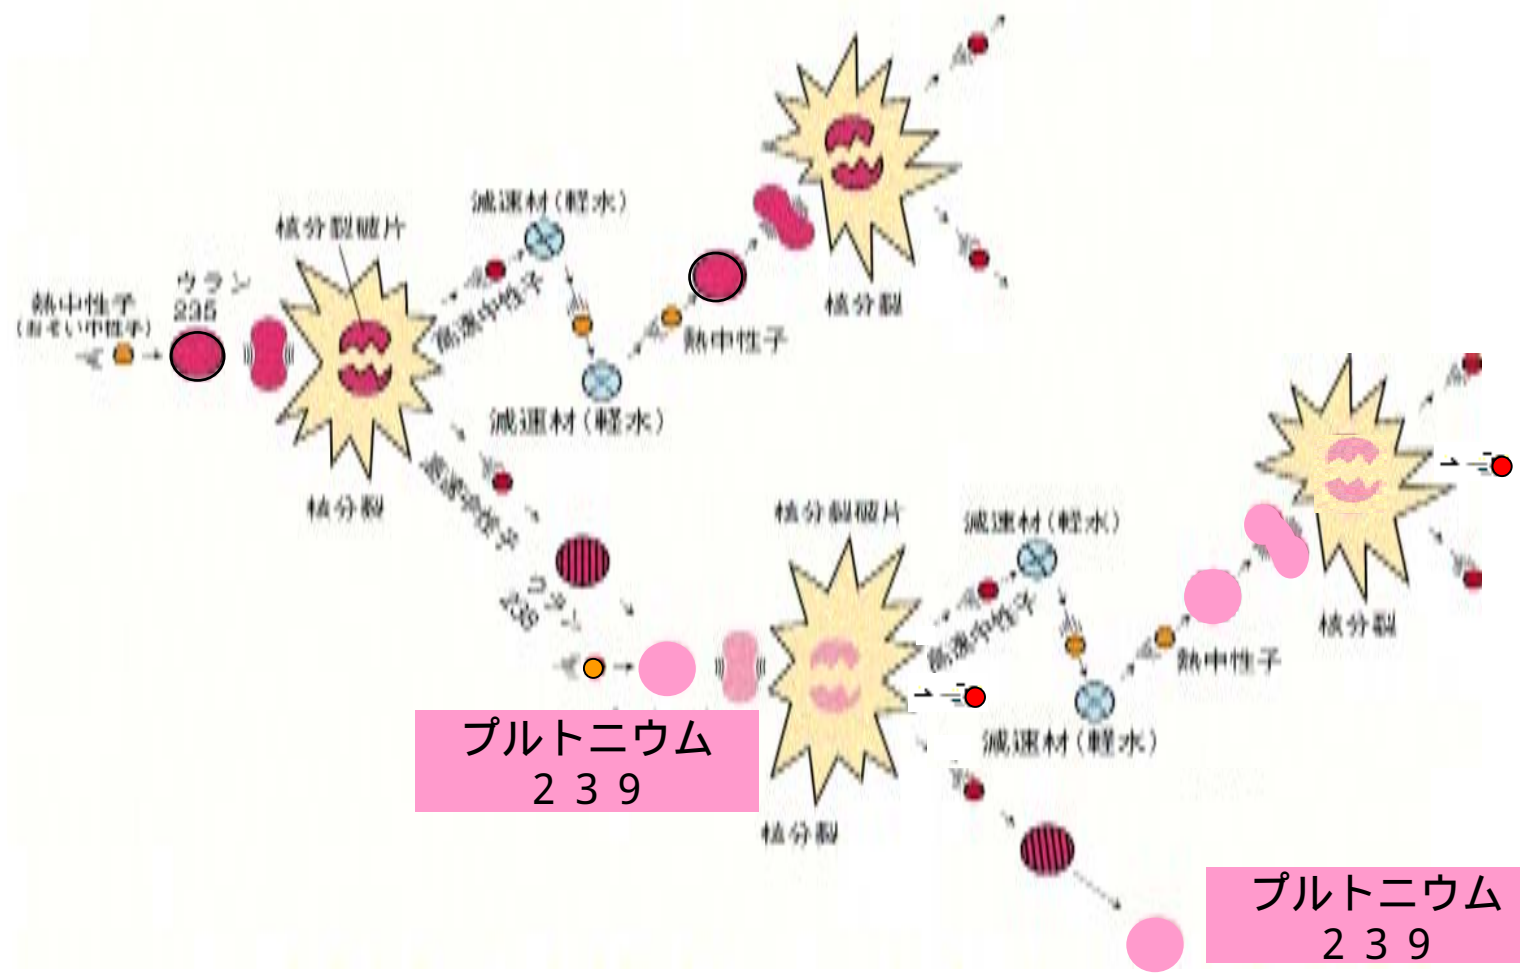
熱中性子
(おそい中性子)

ウラン
235

核分裂破片

核分裂

減速材(軽水)

高速中性子

減速材(軽水)

熱中性子

核分裂

高速中性子

ウラン
238

プルトニウム
２３９

核分裂破片

核分裂

減速材(軽水)

高速中性子

減速材(軽水)

熱中性子

核分裂

プルトニウム
２３９